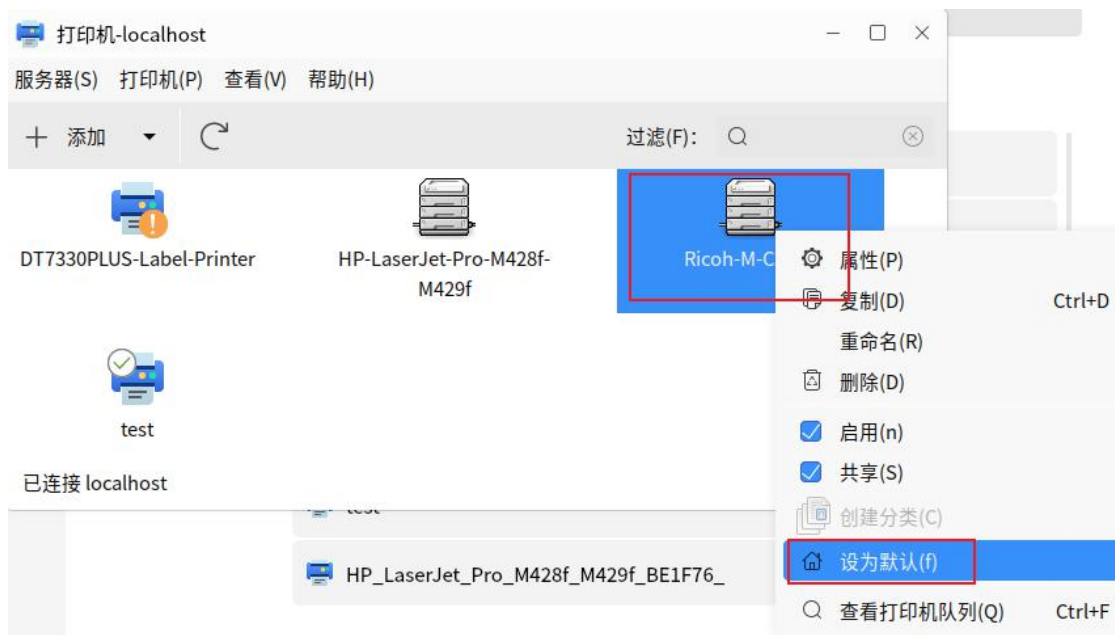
打印机-localhost

服务器(S) 打印机(P) 查看(V) 帮助(H)

+ 添加

过滤(F):

DT7330PLUS-Label-Printer

HP-LaserJet-Pro-M428f-M429f

Ricoh-M-C

test

已连接 localhost

test

HP_LaserJet_Pro_M428f_M429f_BE1F76_

属性(P)
复制(D) Ctrl+D
重命名(R)
删除(D)
启用(n)
共享(S)
创建分类(C)
设为默认(f)
查看打印机队列(Q) Ctrl+F